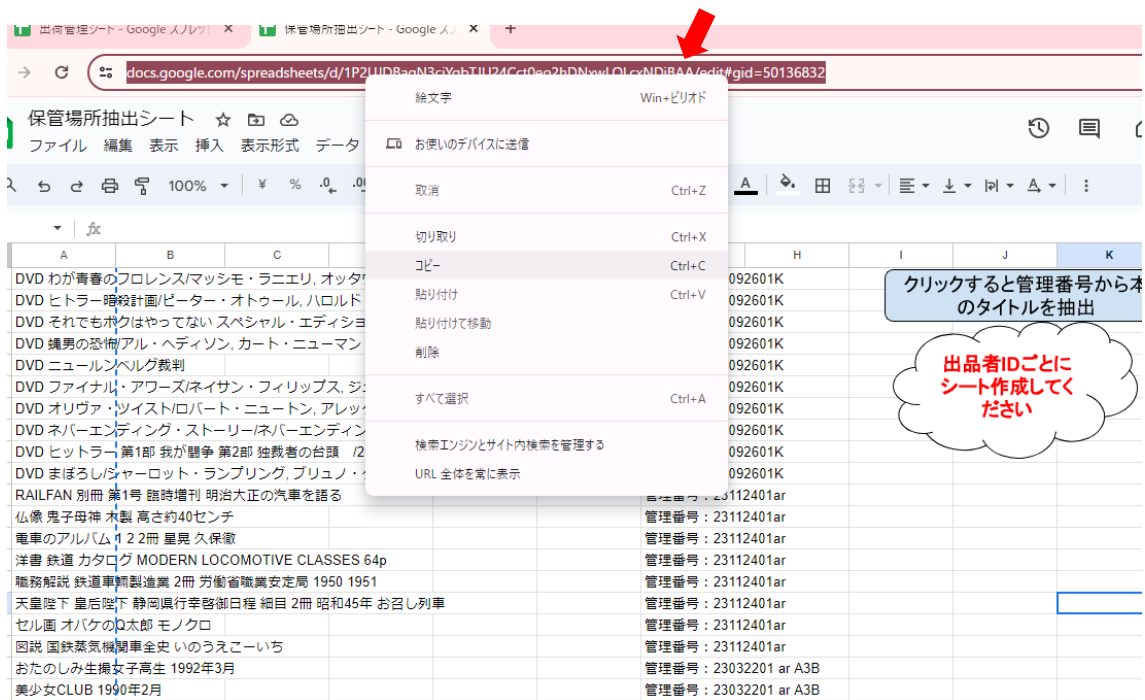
出荷管理シート - Google スプレッ ×
保管場所抽出シート - Google スプ ×
+

docs.google.com/spreadsheets/d/1P2UDBagN3ciYgbTIU24Cct0go2hDNxwLOLcxNDiBAA/edit#gid=50136832

保管場所抽出シート
ファイル 編集 表示 挿入 表示形式 データ

100%

絵文字 Win+ピリオド
お使いのデバイスに送信
取消 Ctrl+Z
切り取り Ctrl+X
コピー Ctrl+C
貼り付け Ctrl+V
貼り付けて移動
削除
すべて選択 Ctrl+A
検索エンジンとサイト内検索を管理する
URL 全体を常に表示

| A | B | C | H | I | J | K |
|---|---|---|---|---|---|---|
| DVD わが青春のフロレンス/マッシモ・ラニエリ, オッタヴ | | | 092601K | | | |
| DVD ヒトラー暗殺計画/ピーター・オトゥール, ハロルド | | | 092601K | | | |
| DVD それでもボクはやってない スペシャル・エディショ | | | 092601K | | | |
| DVD 魂男の恐怖/アル・ヘディソン, カート・ニューマン | | | 092601K | | | |
| DVD ニュールンベルグ裁判 | | | 092601K | | | |
| DVD ファイナル・アワーズ/ネイサン・フィリップス, ジ | | | 092601K | | | |
| DVD オリヴァ・ツイスト/ロバート・ニュートン, アレック | | | 092601K | | | |
| DVD ネバーエンディング・ストーリー/ネバーエンディン | | | 092601K | | | |
| DVD ヒットラー 第1部 我が闘争 第2部 独裁者の台頭 /2 | | | 092601K | | | |
| DVD まぼろし/シャーロット・ランプリング, ブリュノ・ | | | 092601K | | | |
| RAILFAN 別冊 第1号 臨時増刊 明治大正の汽車を語る | | | 管理番号：23112401ar | | | |
| 仏像 鬼子母神 木製 高さ約40センチ | | | 管理番号：23112401ar | | | |
| 電車のアルバム 1 2 2冊 星晃 久保敏 | | | 管理番号：23112401ar | | | |
| 洋書 鉄道 カタログ MODERN LOCOMOTIVE CLASSES 64p | | | 管理番号：23112401ar | | | |
| 職務解説 鉄道車輌製造業 2冊 労働省職業安定局 1950 1951 | | | 管理番号：23112401ar | | | |
| 天皇陛下 皇后陛下 静岡県行幸啓御日程 細目 2冊 昭和45年 お召し列車 | | | 管理番号：23112401ar | | | |
| セル画 オバケのQ太郎 モノクロ | | | 管理番号：23112401ar | | | |
| 図説 国鉄蒸気機関車全史 いのうえこーいち | | | 管理番号：23112401ar | | | |
| おたのしみ生撮女子高生 1992年3月 | | | 管理番号：23032201 ar A3B | | | |
| 美少女CLUB 1990年2月 | | | 管理番号：23032201 ar A3B | | | |

クリックすると管理番号から本のタイトルを抽出

出品者IDごとにシート作成してください